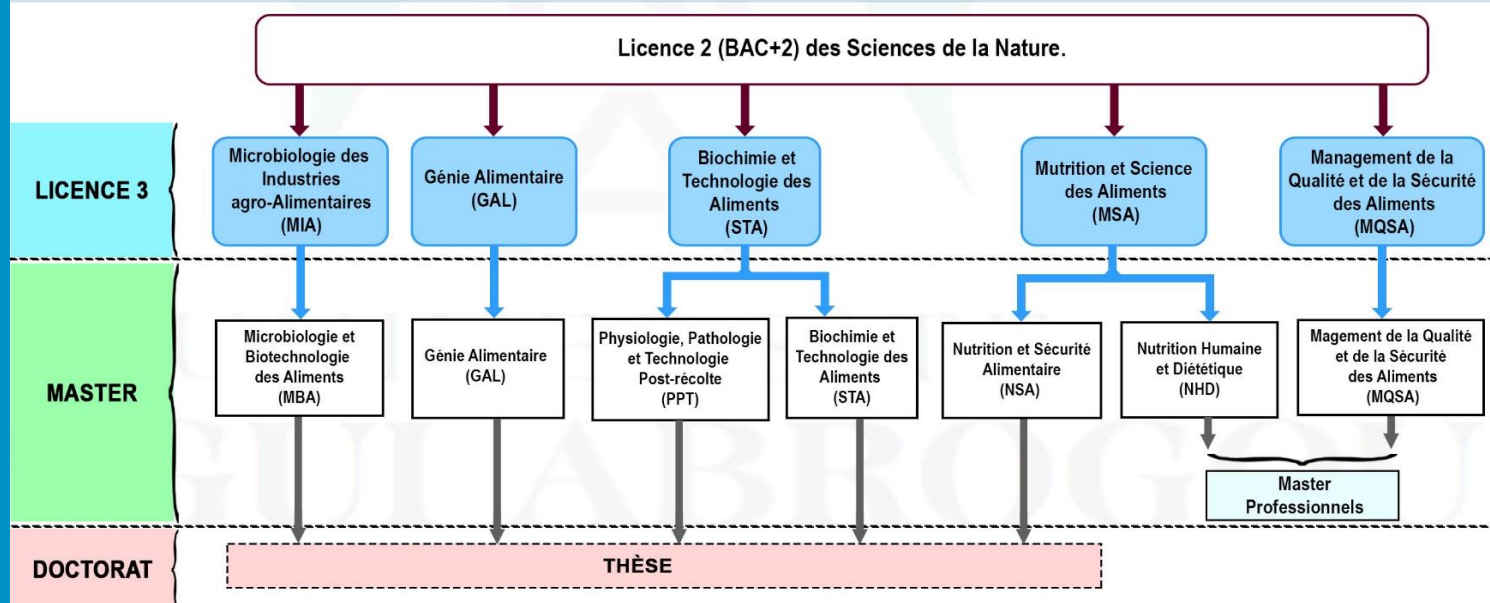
Licence 2 (BAC+2) des Sciences de la Nature.

LICENCE 3

Microbiologie des Industries agro-Alimentaires (MIA)

Génie Alimentaire (GAL)

Biochimie et Technologie des Aliments (STA)

Mutrition et Science des Aliments (MSA)

Management de la Qualité et de la Sécurité des Aliments (MQSA)

MASTER

Microbiologie et Biotechnologie des Aliments (MBA)

Génie Alimentaire (GAL)

Physiologie, Pathologie et Technologie Post-récolte (PPT)

Biochimie et Technologie des Aliments (STA)

Nutrition et Sécurité Alimentaire (NSA)

Nutrition Humaine et Diététique (NHD)

Magement de la Qualité et de la Sécurité des Aliments (MQSA)

Master Professionnels

DOCTORAT

THÈSE